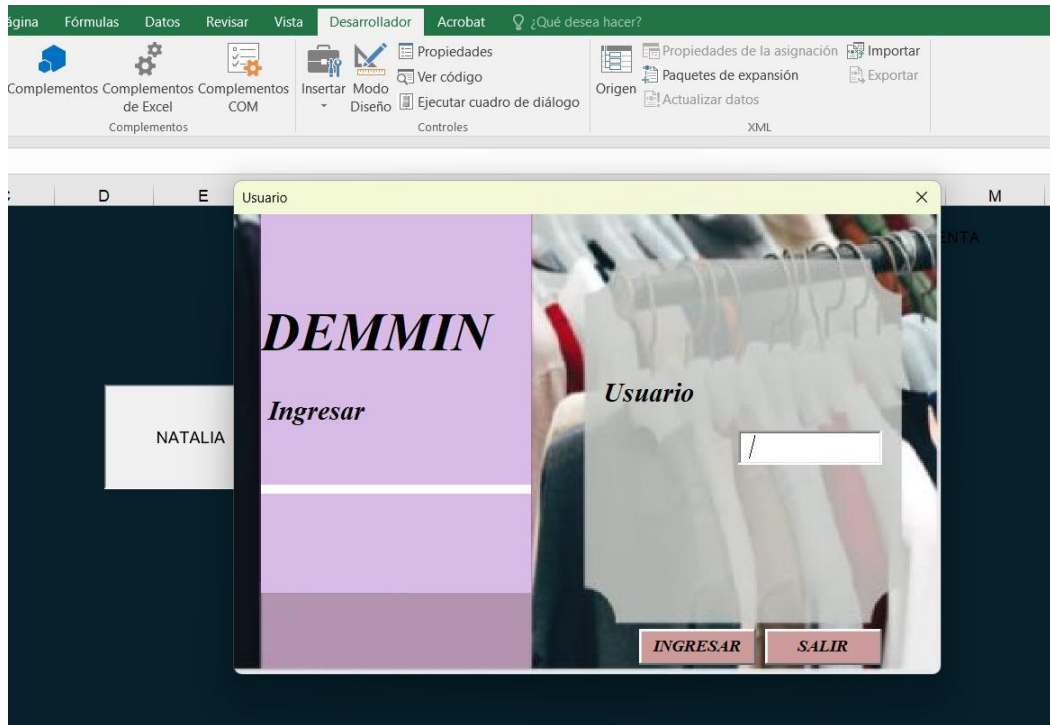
ágina Fórmulas Datos Revisar Vista Desarrollador Acrobat ¿Qué desea hacer?

Complementos Complementos de Excel Complementos COM
Complementos

Insertar Modo Diseño
Propiedades
Ver código
Ejecutar cuadro de diálogo
Controles

Origen
Propiedades de la asignación
Paquetes de expansión
Actualizar datos
Importar
Exportar
XML

D E M

Usuario ×

NTA

NATALIA

DEMMIN

Ingresar

Usuario

INGRESAR SALIR